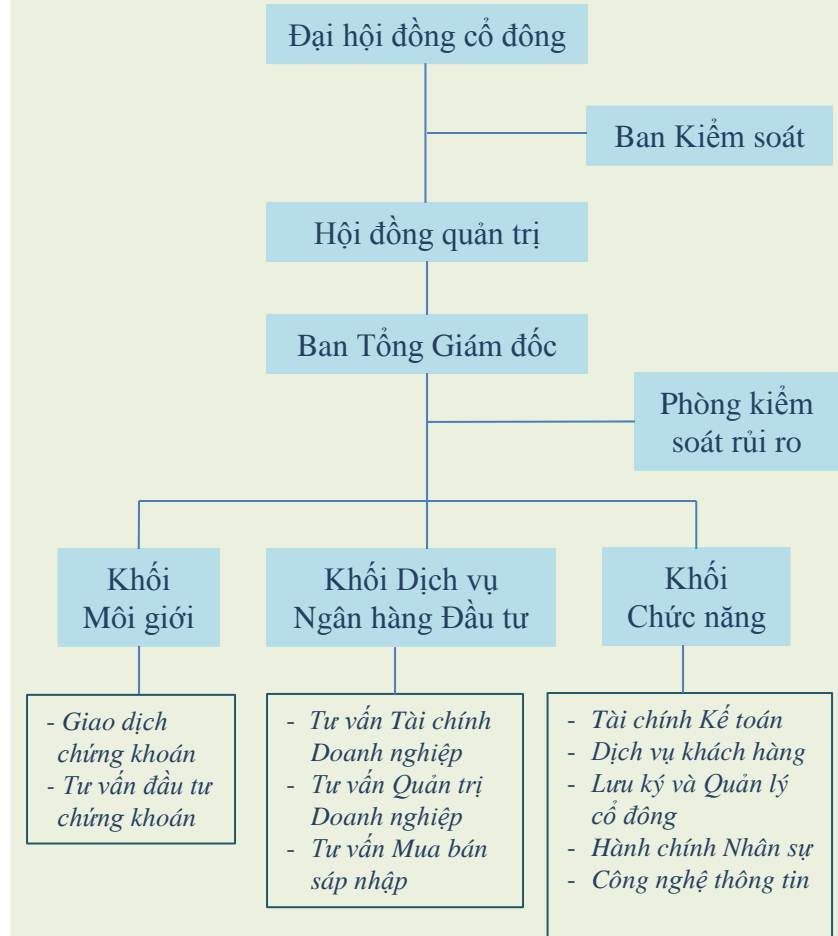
Đại hội đồng cổ đông

Ban Kiểm soát

Hội đồng quản trị

Ban Tổng Giám đốc

Phòng kiểm soát rủi ro

Khối Môi giới

Khối Dịch vụ Ngân hàng Đầu tư

Khối Chức năng

- Giao dịch chứng khoán
- Tư vấn đầu tư chứng khoán

- Tư vấn Tài chính Doanh nghiệp
- Tư vấn Quản trị Doanh nghiệp
- Tư vấn Mua bán sáp nhập

- Tài chính Kế toán
- Dịch vụ khách hàng
- Lưu ký và Quản lý cổ đông
- Hành chính Nhân sự
- Công nghệ thông tin